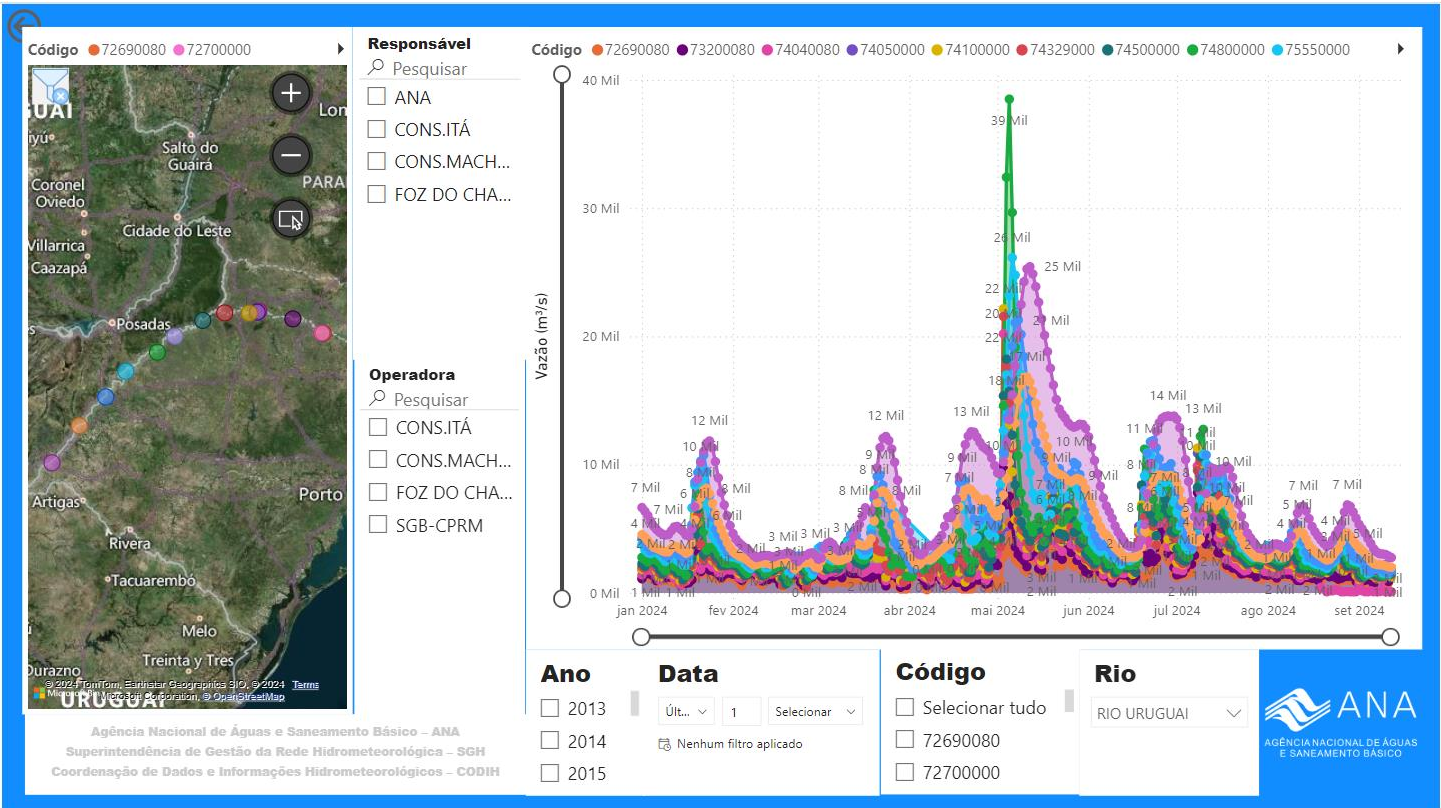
Código ● 72690080 ● 72700000

GUAI
Salto do Guairá
Lon
Coronel Oviedo
PARA
Cidade do Leste
Villarrica
Caazapá
Posadas
Porto
Artigas
Rivera
Tacuarembó
Melo
Treinta y Tres
Durazno
URUGUAY
© 2024 TomTom, Earthstar Geographics SIO, © 2024 Microsoft Corporation, © OpenStreetMap Terms

Responsável
Pesquisar
ANA
CONS.ITÁ
CONS.MACH...
FOZ DO CHA...

Operadora
Pesquisar
CONS.ITÁ
CONS.MACH...
FOZ DO CHA...
SGB-CPRM

Código ● 72690080 ● 73200080 ● 74040080 ● 74050000 ● 74100000 ● 74329000 ● 74500000 ● 74800000 ● 75550000

40 Mil
30 Mil
20 Mil
10 Mil
0 Mil
Vazão (m³/s)
39 Mil
26 Mil
25 Mil
22 Mil
20 Mil
21 Mil
18 Mil
14 Mil
13 Mil
12 Mil
12 Mil
13 Mil
11 Mil
10 Mil
10 Mil
9 Mil
8 Mil
7 Mil
7 Mil
7 Mil
6 Mil
5 Mil
4 Mil
3 Mil
2 Mil
1 Mil
jan 2024
fev 2024
mar 2024
abr 2024
mai 2024
jun 2024
jul 2024
ago 2024
set 2024

Ano
2013
2014
2015

Data
Últ...
1
Selecionar
Nenhum filtro aplicado

Código
Selecionar tudo
72690080
72700000

Rio
RIO URUGUAI

ANA
AGÊNCIA NACIONAL DE ÁGUAS E SANEAMENTO BÁSICO

Agência Nacional de Águas e Saneamento Básico – ANA
Superintendência de Gestão da Rede Hidrometeorológica – SGH
Coordenação de Dados e Informações Hidrometeorológicos – CODIH